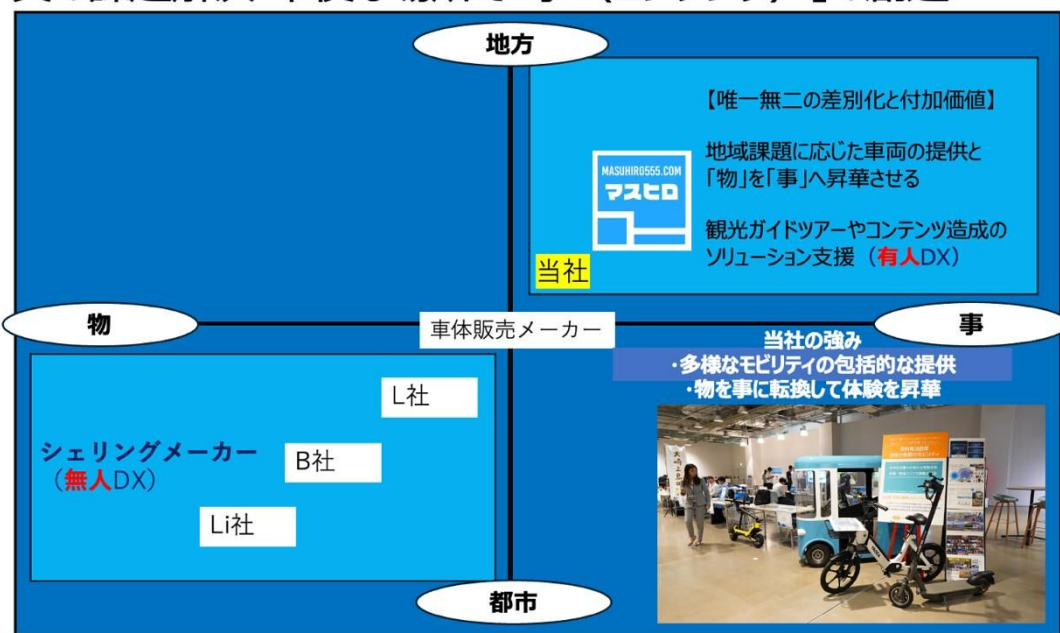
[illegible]

地方

【唯一無二の差別化と付加価値】

MASUHIRO555.COM
マスヒロ

地域課題に応じた車両の提供と「物」を「事」へ昇華させる

観光ガイドツアーやコンテンツ造成のソリューション支援（有人DX）

当社

物

車体販売メーカー

事

当社の強み
・多様なモビリティの包括的な提供
・物を事に転換して体験を昇華

L社

シェリングメーカー
（無人DX）

B社

Li社

都市